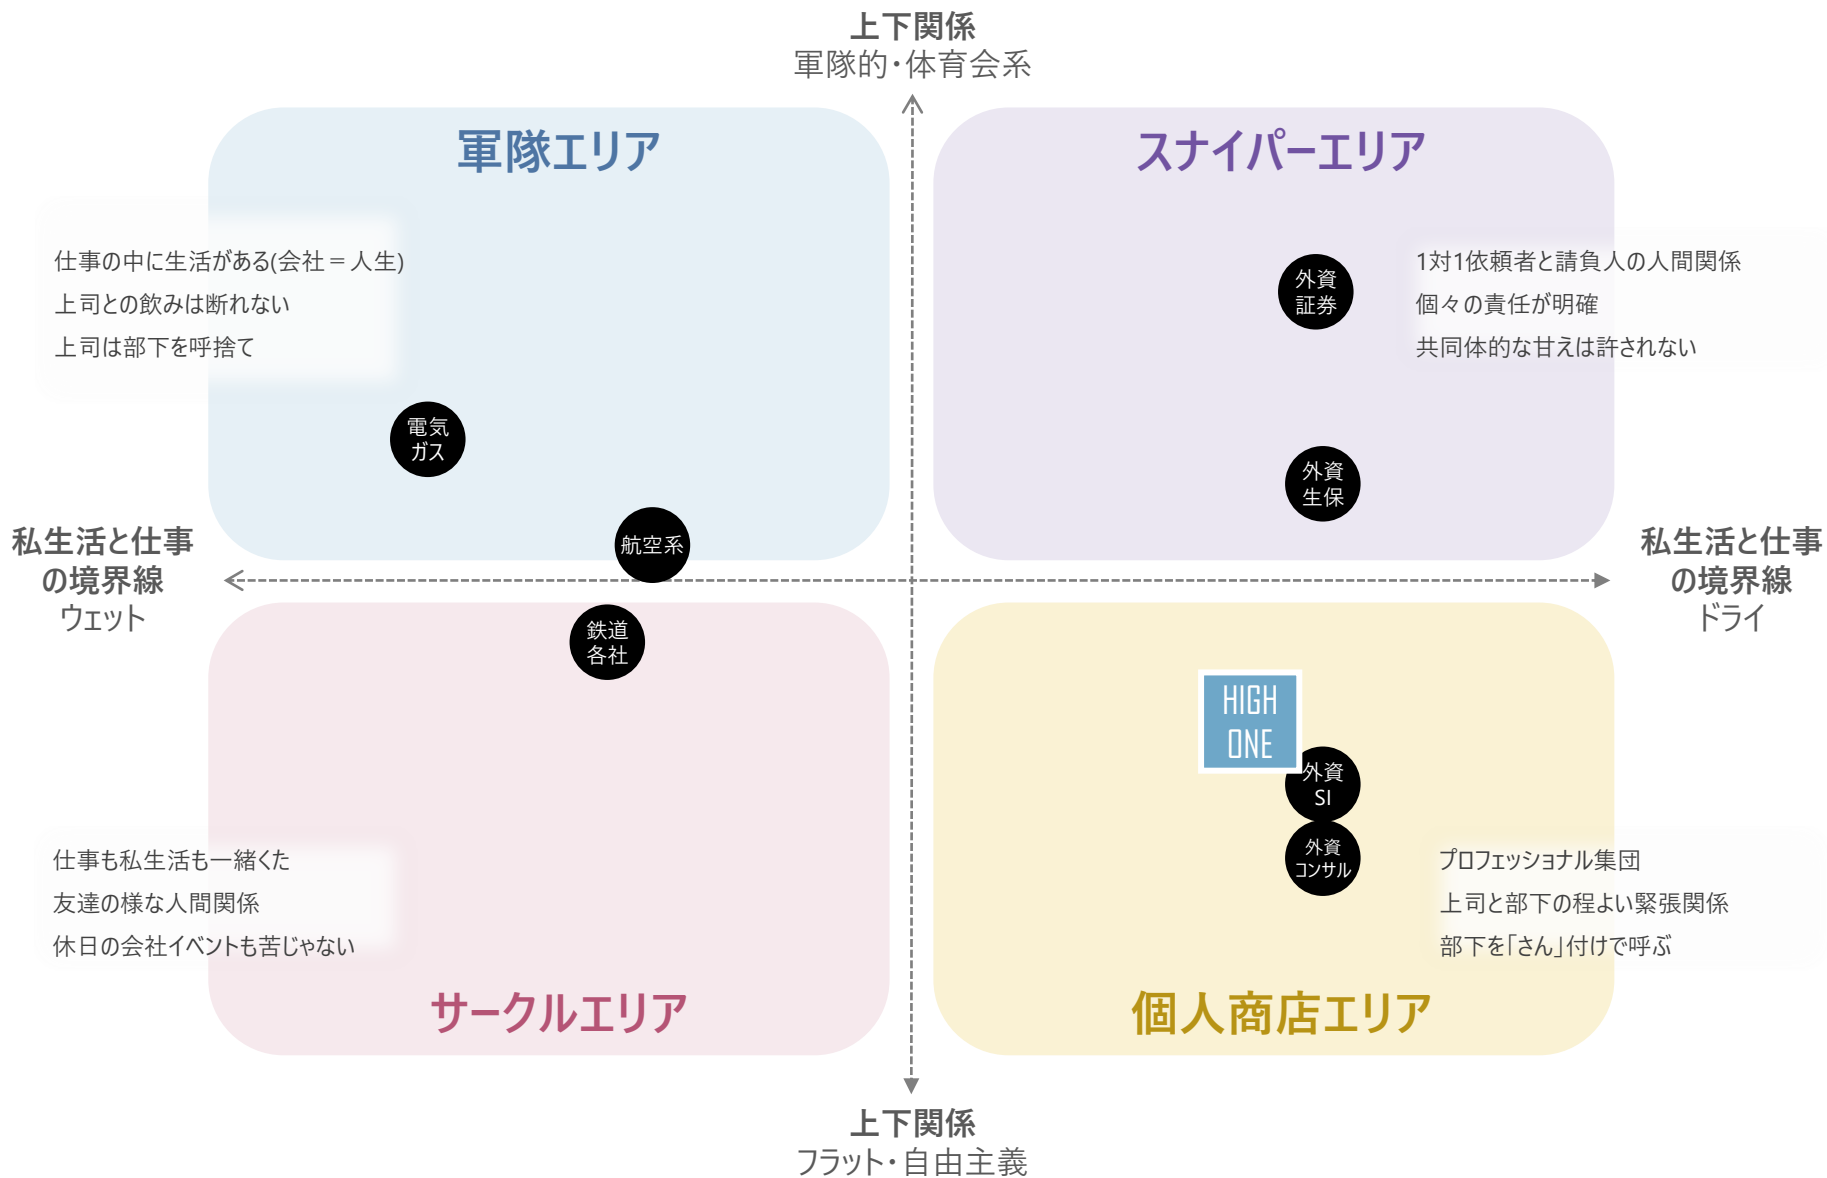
上下関係
軍隊的・体育会系

軍隊エリア

仕事の中に生活がある(会社＝人生)
上司との飲みは断れない
上司は部下を呼捨て

電気
ガス

航空系

スナイパーエリア

外資
証券

1対1依頼者と請負人の人間関係
個々の責任が明確
共同体的な甘えは許されない

外資
生保

私生活と仕事
の境界線
ウェット

私生活と仕事
の境界線
ドライ

鉄道
各社

HIGH
ONE

外資
SI

外資
コンサル

仕事も私生活も一緒くた
友達の様な人間関係
休日の会社イベントも苦じゃない

プロフェッショナル集団
上司と部下の程よい緊張関係
部下を「さん」付けで呼ぶ

サークルエリア

個人商店エリア

上下関係
フラット・自由主義